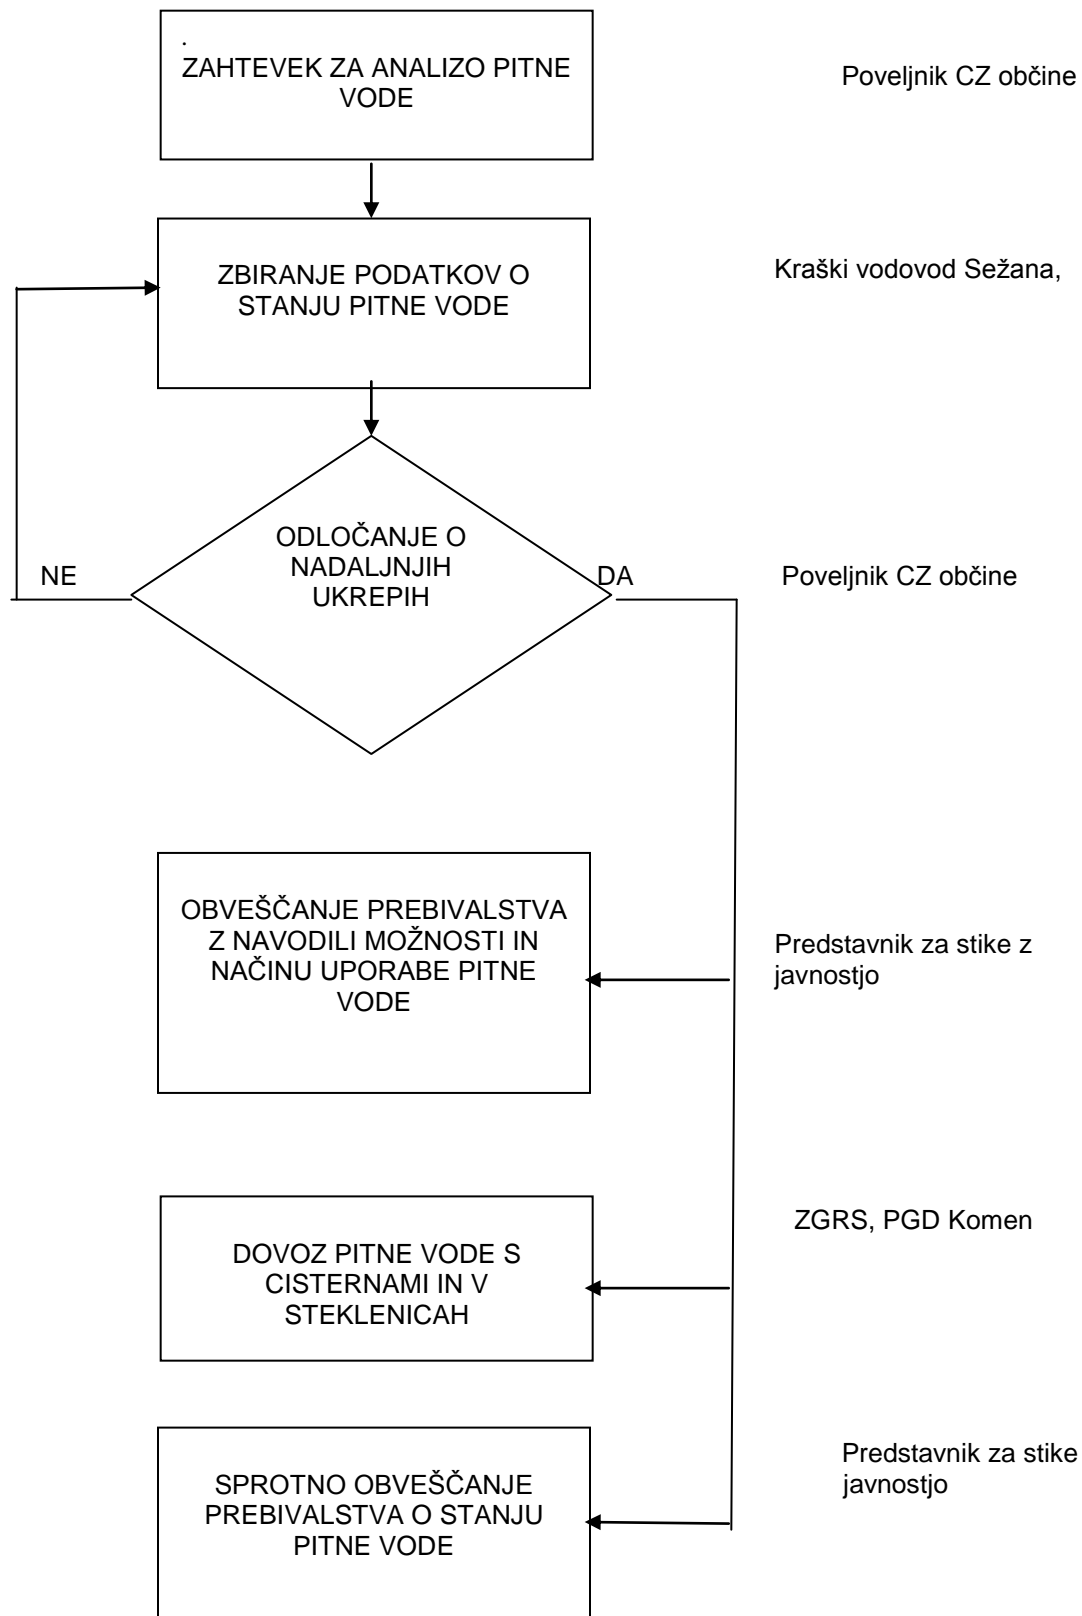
.
ZAHTEVEK ZA ANALIZO PITNE VODE

Poveljnik CZ občine

ZBIRANJE PODATKOV O STANJU PITNE VODE

Kraški vodovod Sežana,

ODLOČANJE O NADALJNJIH UKREPIH

NE

DA

Poveljnik CZ občine

OBVEŠČANJE PREBIVALSTVA Z NAVODILI MOŽNOSTI IN NAČINU UPORABE PITNE VODE

Predstavnik za stike z javnostjo

DOVOZ PITNE VODE S CISTERNAMI IN V STEKLENICAH

ZGRS, PGD Komen

SPROTNO OBVEŠČANJE PREBIVALSTVA O STANJU PITNE VODE

Predstavnik za stike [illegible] javnostjo